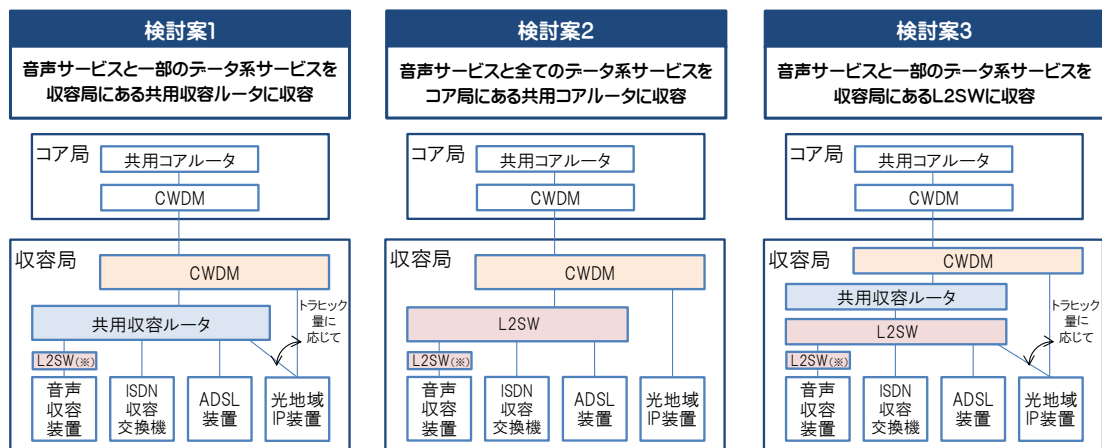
検討案1

音声サービスと一部のデータ系サービスを収容局にある共用収容ルータに収容

コア局
共用コアルータ
CWDM

収容局
CWDM
共用収容ルータ
トラヒック量に応じて
L2SW(※)
音声収容装置
ISDN収容交換機
ADSL装置
光地域IP装置

検討案2

音声サービスと全てのデータ系サービスをコア局にある共用コアルータに収容

コア局
共用コアルータ
CWDM

収容局
CWDM
L2SW
L2SW(※)
音声収容装置
ISDN収容交換機
ADSL装置
光地域IP装置

検討案3

音声サービスと一部のデータ系サービスを収容局にあるL2SWに収容

コア局
共用コアルータ
CWDM

収容局
CWDM
共用収容ルータ
トラヒック量に応じて
L2SW
L2SW(※)
音声収容装置
ISDN収容交換機
ADSL装置
光地域IP装置